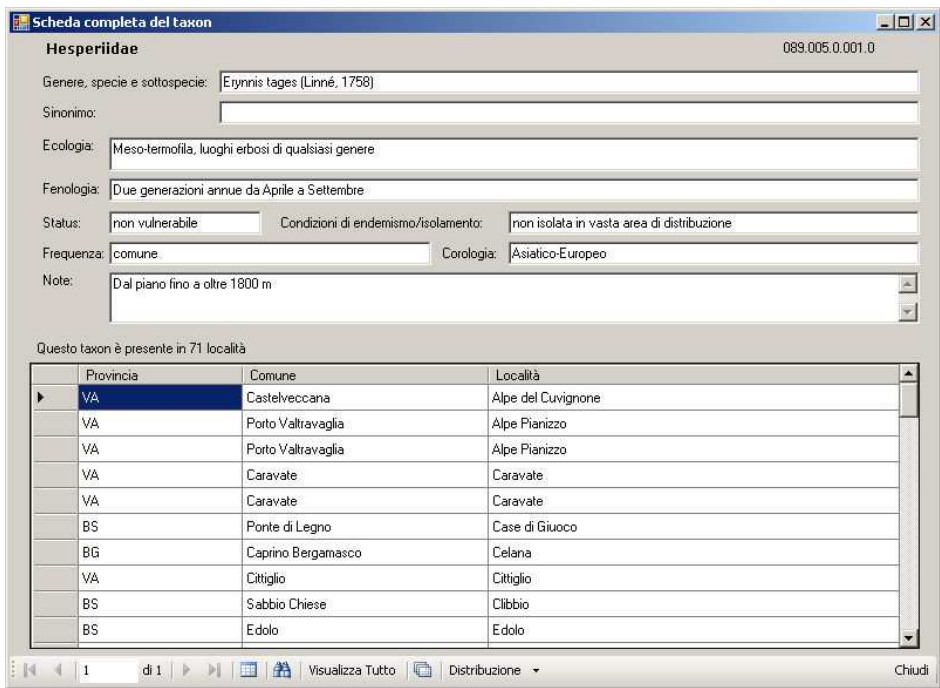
Scheda completa del taxon

Hesperiidae

089.005.0.001.0

Genere, specie e sottospecie: Erynnis tages (Linné, 1758)

Sinonimo:

Ecologia: Meso-termofila, luoghi erbosi di qualsiasi genere

Fenologia: Due generazioni annue da Aprile a Settembre

Status: non vulnerabile

Condizioni di endemismo/isolamento: non isolata in vasta area di distribuzione

Frequenza: comune

Corologia: Asiatico-Europeo

Note: Dal piano fino a oltre 1800 m

Questo taxon è presente in 71 località

| Provincia | Comune | Località |
|---|---|---|
| VA | Castelveccana | Alpe del Cuvignone |
| VA | Porto Valtravaglia | Alpe Pianizzo |
| VA | Porto Valtravaglia | Alpe Pianizzo |
| VA | Caravate | Caravate |
| VA | Caravate | Caravate |
| BS | Ponte di Legno | Case di Giuoco |
| BG | Caprino Bergamasco | Celana |
| VA | Cittiglio | Cittiglio |
| BS | Sabbio Chiese | Clibbio |
| BS | Edolo | Edolo |

1 di 1 Visualizza Tutto Distribuzione Chiudi